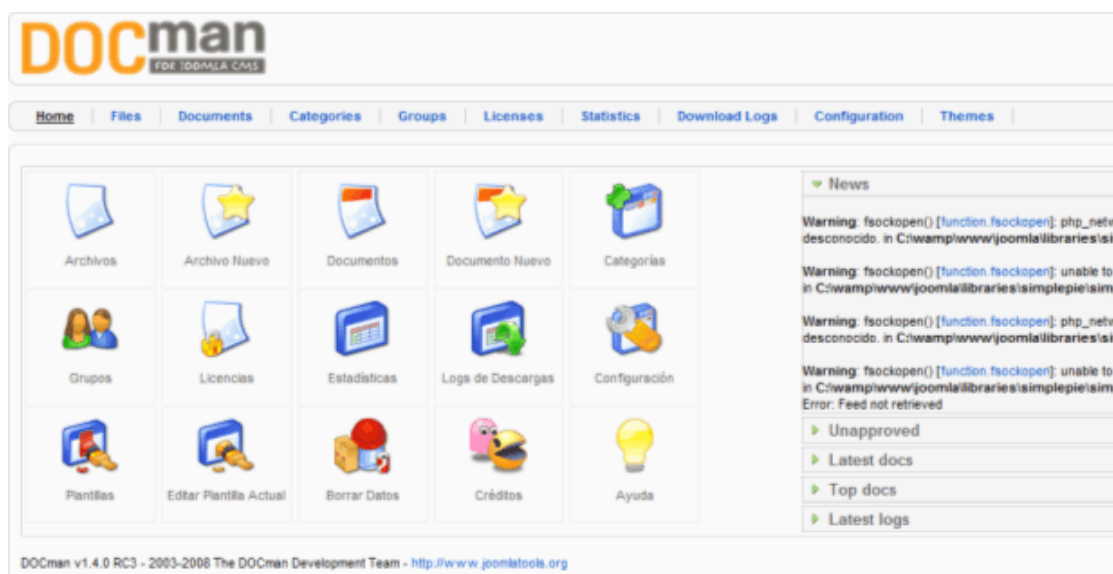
DOCman
FOR JOOMLA CMS

Home | Files | Documents | Categories | Groups | Licenses | Statistics | Download Logs | Configuration | Themes

| Archivos | Archivo Nuevo | Documentos | Documento Nuevo | Categorías |
|---|---|---|---|---|
| Grupos | Licencias | Estadísticas | Logs de Descargas | Configuración |
| Plantillas | Editar Plantilla Actual | Borrar Datos | Créditos | Ayuda |

News

Warning: fsockopen() [function.fsockopen]: php_netw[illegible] desconocido. in C:\wamp\www\joomla\libraries\si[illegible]

Warning: fsockopen() [function.fsockopen]: unable to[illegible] in C:\wamp\www\joomla\libraries\simplepie\sim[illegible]

Warning: fsockopen() [function.fsockopen]: php_netw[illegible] desconocido. in C:\wamp\www\joomla\libraries\si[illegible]

Warning: fsockopen() [function.fsockopen]: unable to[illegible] in C:\wamp\www\joomla\libraries\simplepie\sim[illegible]
Error: Feed not retrieved

Unapproved
Latest docs
Top docs
Latest logs

DOCman v1.4.0 RC3 - 2003-2008 The DOCman Development Team - http://www.joomlatools.org